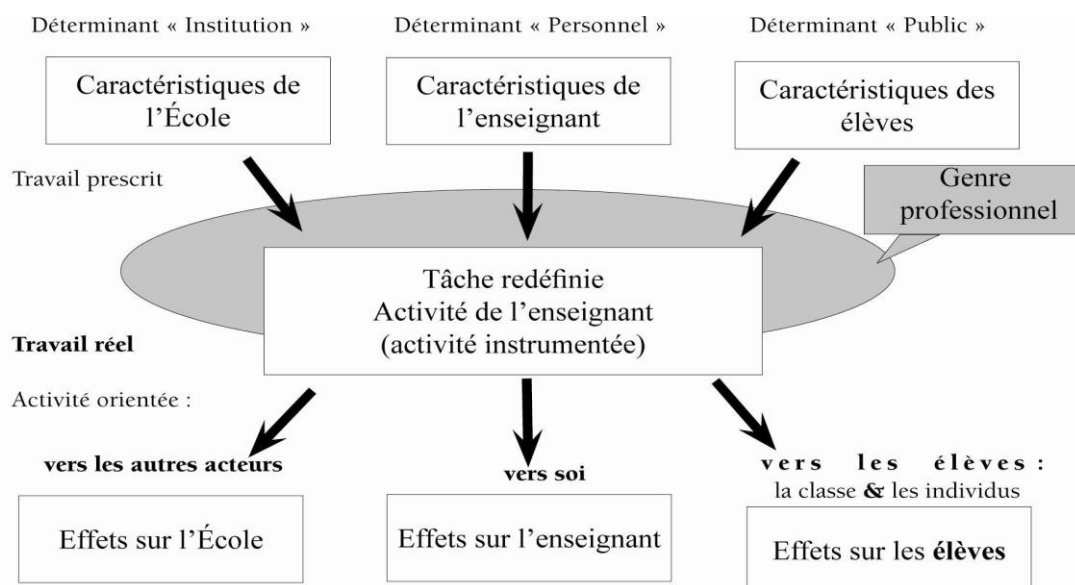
Déterminant « Institution »

Déterminant « Personnel »

Déterminant « Public »

Caractéristiques de l'École

Caractéristiques de l'enseignant

Caractéristiques des élèves

Travail prescrit

Genre professionnel

Tâche redéfinie
Activité de l'enseignant
(activité instrumentée)

**Travail réel**

Activité orientée :

**vers les autres acteurs**

**vers soi**

**vers les élèves :**
la classe **&** les individus

Effets sur l'École

Effets sur l'enseignant

Effets sur les **élèves**